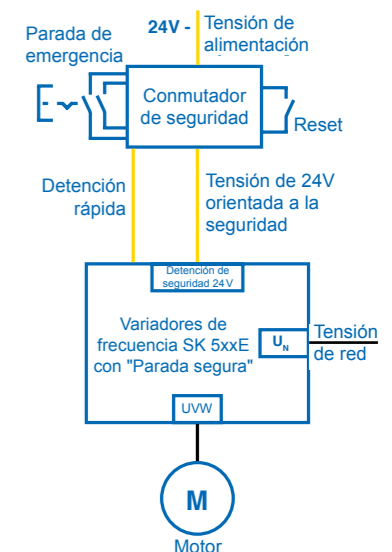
Parada de emergencia

24V - Tensión de alimentación

Conmutador de seguridad

Reset

Detención rápida

Tensión de 24V orientada a la seguridad

Detención de seguridad 24V

Variadores de frecuencia SK 5xxE con "Parada segura"

$U_N$

Tensión de red

UVW

M

Motor